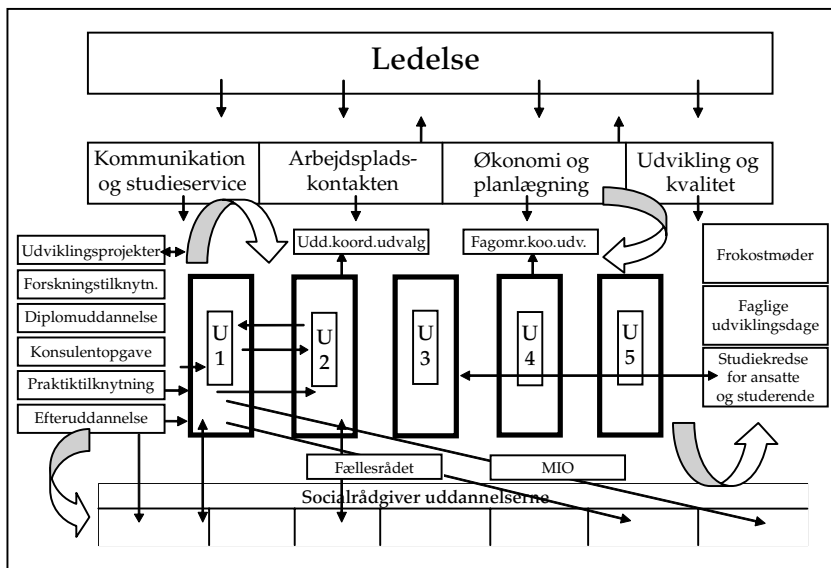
Ledelse

Kommunikation og studieservice

Arbejdsplads-kontakten

Økonomi og planlægning

Udvikling og kvalitet

Udviklingsprojekter

Udd.koord.udvalg

Fagomr.koo.udv.

Frokostmøder

Forskningstilknytn.

Diplomuddannelse

Konsulentopgave

Praktiktilknytning

Efteruddannelse

U 1

U 2

U 3

U 4

U 5

Faglige udviklingsdage

Studiekredse for ansatte og studerende

Fællesrådet

MIO

Socialrådgiver uddannelserne